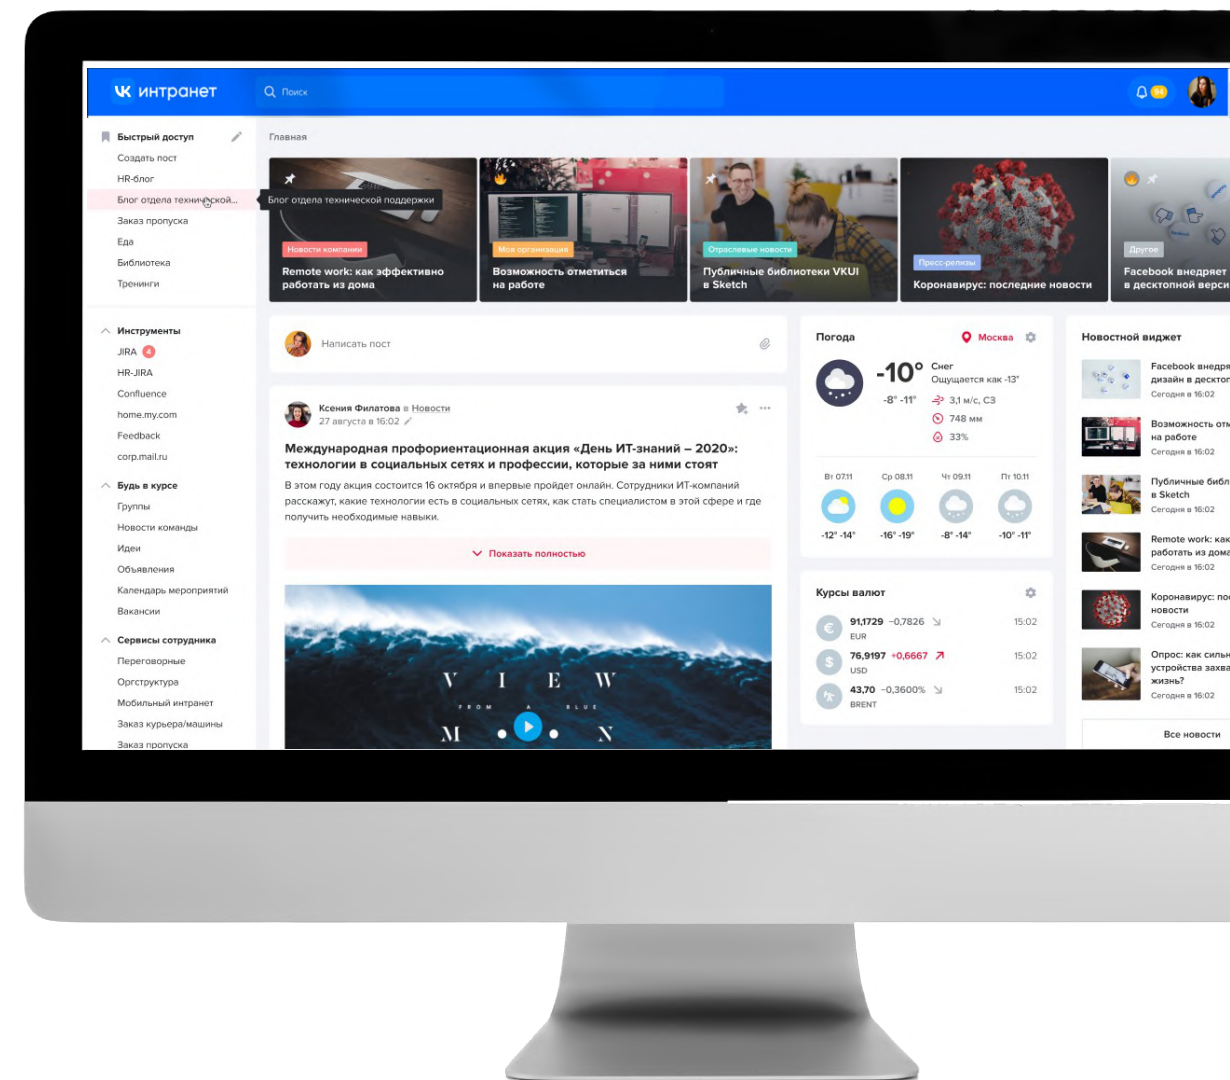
интранет

Поиск

Быстрый доступ
Создать пост
HR-блог
Блог отдела техни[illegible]ской...
Блог отдела технической поддержки
Заказ пропуска
Еда
Библиотека
Тренинги

Инструменты
JIRA 4
HR-JIRA
Confluence
home.my.com
Feedback
corp.mail.ru

Будь в курсе
Группы
Новости команды
Идеи
Объявления
Календарь мероприятий
Вакансии

Сервисы сотрудника
Переговорные
Оргструктура
Мобильный интранет
Заказ курьера/машины
Заказ пропуска

Главная

Новости компании
Remote work: как эффективно работать из дома

Моя организация
Возможность отметиться на работе

Отраслевые новости
Публичные библиотеки VKUI в Sketch

Пресс-релизы
Коронавирус: последние новости

Другое
Facebook внедряет в десктопной верси

Написать пост

Ксения Филатова в Новости
27 августа в 16:02

Международная профориентационная акция «День ИТ-знаний – 2020»: технологии в социальных сетях и профессии, которые за ними стоят

В этом году акция состоится 16 октября и впервые пройдет онлайн. Сотрудники ИТ-компаний расскажут, какие технологии есть в социальных сетях, как стать специалистом в этой сфере и где получить необходимые навыки.

Показать полностью

V I E W
FROM A BLUE
M N

Погода
Москва
-10°
Снег
Ощущается как -13°
-8° -11°
3,1 м/с, СЗ
748 мм
33%

| Вт 07.11 | Ср 08.11 | Чт 09.11 | Пт 10.11 |
|---|---|---|---|
| -12° -14° | -16° -19° | -8° -14° | -10° -11° |

Курсы валют
91,1729 −0,7826 15:02
EUR
76,9197 +0,6667 15:02
USD
43,70 −0,3600% 15:02
BRENT

Новостной виджет
Facebook внедря дизайн в десктоп
Сегодня в 16:02
Возможность отм на работе
Сегодня в 16:02
Публичные библ в Sketch
Сегодня в 16:02
Remote work: как работать из дома
Сегодня в 16:02
Коронавирус: по новости
Сегодня в 16:02
Опрос: как силь устройства захва жизнь?
Сегодня в 16:02
Все новости